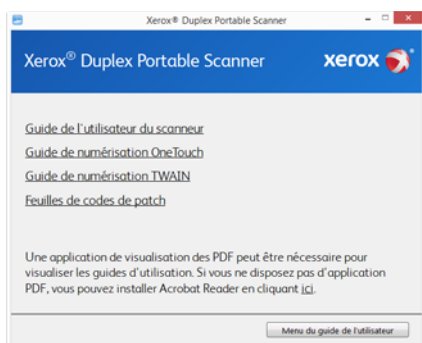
Xerox® Duplex Portable Scanner

Xerox® Duplex Portable Scanner

xerox

Guide de l'utilisateur du scanneur

Guide de numérisation OneTouch

Guide de numérisation TWAIN

Feuilles de codes de patch

Une application de visualisation des PDF peut être nécessaire pour visualiser les guides d'utilisation. Si vous ne disposez pas d'application PDF, vous pouvez installer Acrobat Reader en cliquant ici.

Menu du guide de l'utilisateur